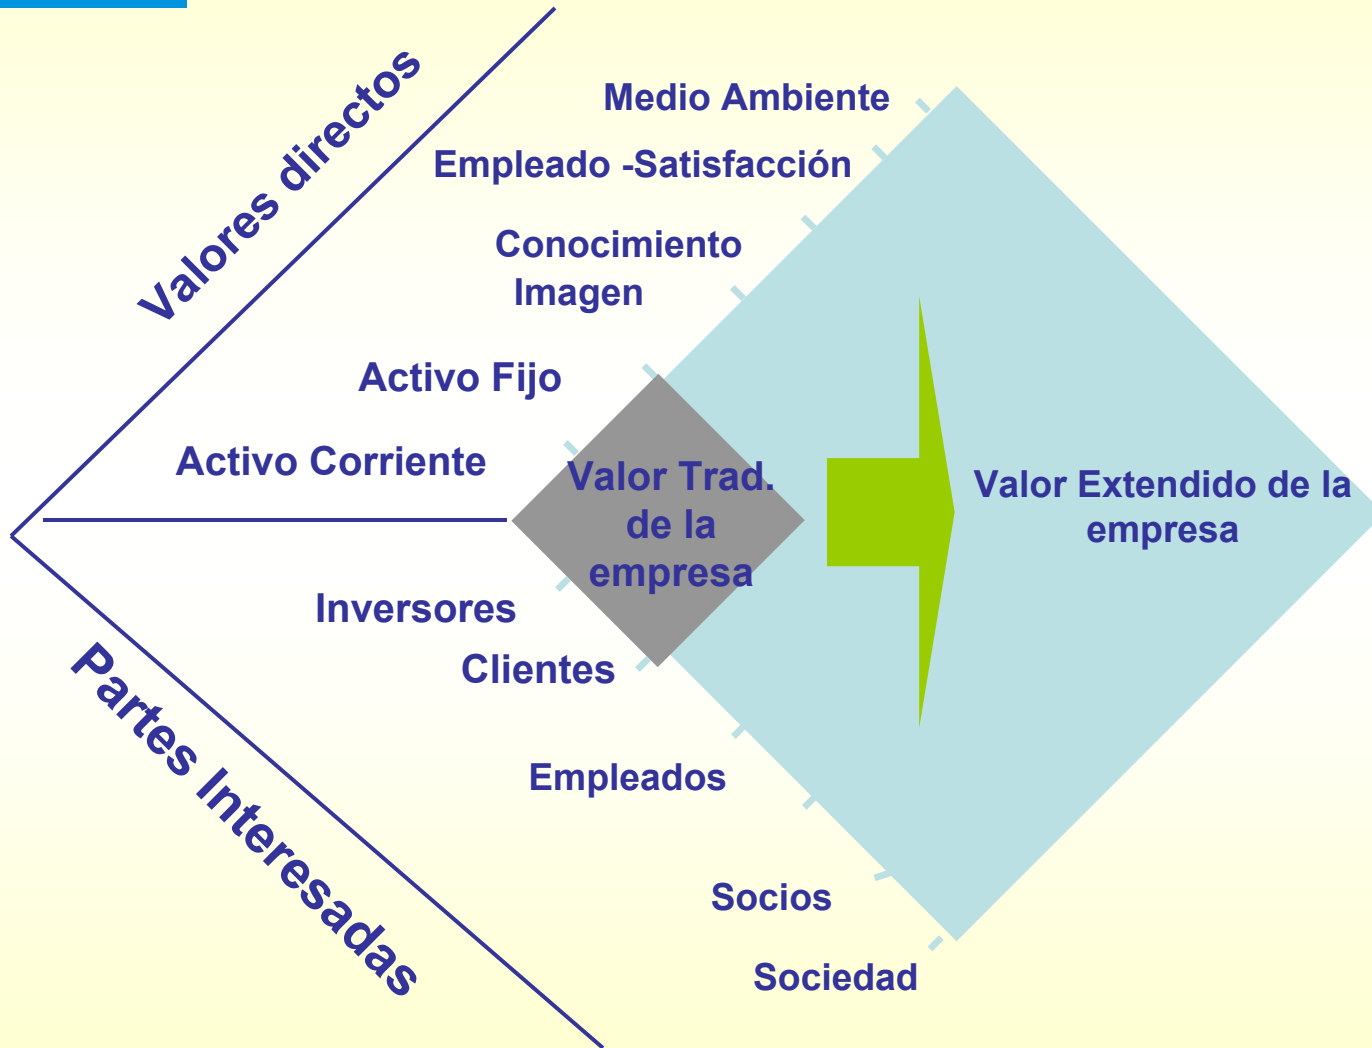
Valores directos

Medio Ambiente

Empleado -Satisfacción

Conocimiento
Imagen

Activo Fijo

Activo Corriente

Valor Trad. de la empresa

Valor Extendido de la empresa

Inversores

Clientes

Empleados

Socios

Sociedad

Partes Interesadas